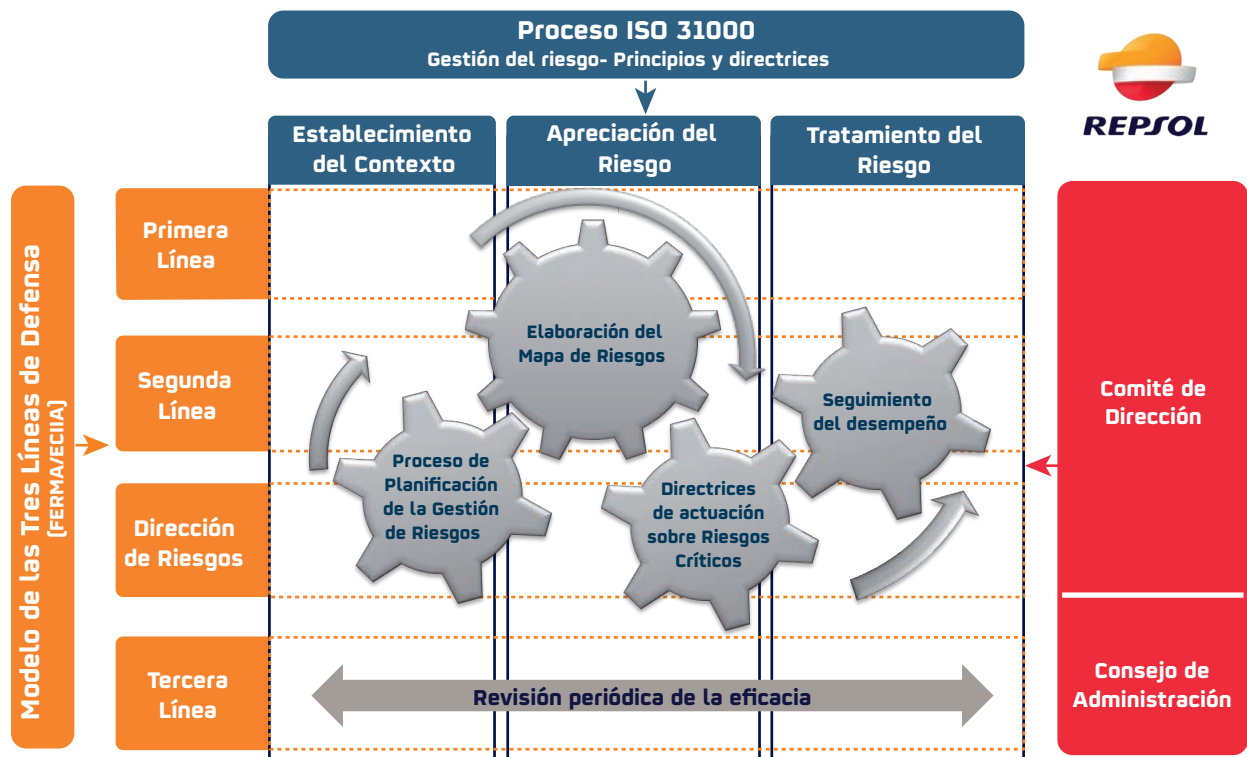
Proceso ISO 31000
Gestión del riesgo- Principios y directrices

REPSOL

Establecimiento del Contexto

Apreciación del Riesgo

Tratamiento del Riesgo

Modelo de las Tres Líneas de Defensa
(FERMA/ECIIA)

Primera Línea

Segunda Línea

Dirección de Riesgos

Tercera Línea

Elaboración del Mapa de Riesgos

Proceso de Planificación de la Gestión de Riesgos

Directrices de actuación sobre Riesgos Críticos

Seguimiento del desempeño

Revisión periódica de la eficacia

Comité de Dirección

Consejo de Administración